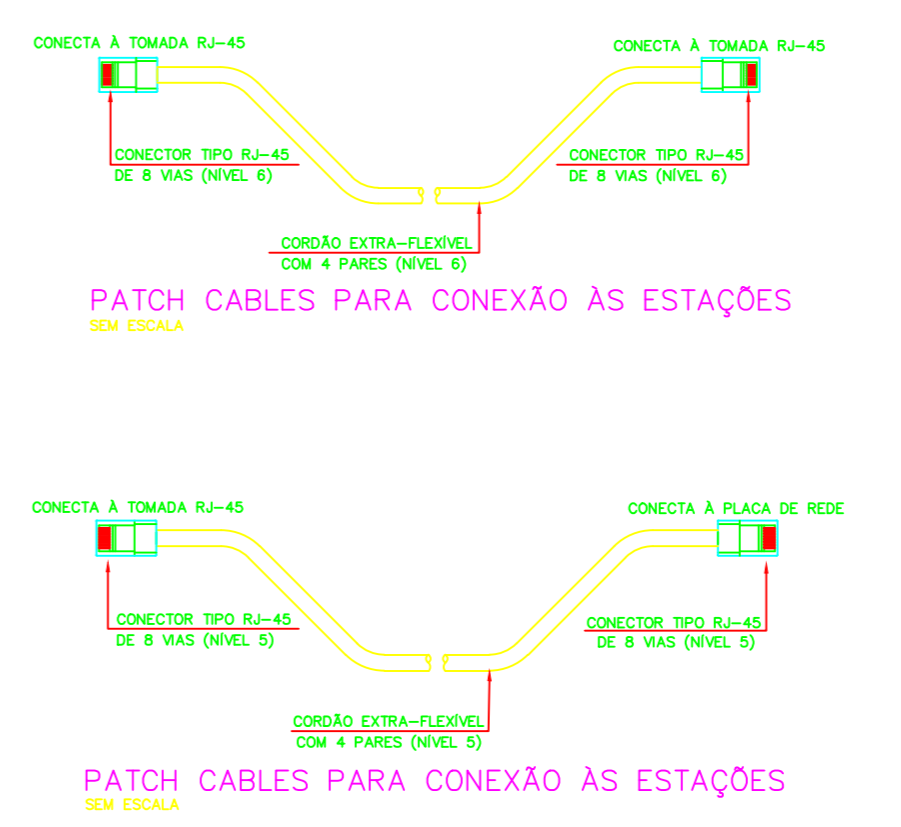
CONECTA À TOMADA RJ-45

CONECTA À TOMADA RJ-45

CONECTOR TIPO RJ-45
DE 8 VIAS (NÍVEL 6)

CONECTOR TIPO RJ-45
DE 8 VIAS (NÍVEL 6)

CORDÃO EXTRA-FLEXÍVEL
COM 4 PARES (NÍVEL 6)

PATCH CABLES PARA CONEXÃO ÀS ESTAÇÕES
SEM ESCALA

CONECTA À TOMADA RJ-45

CONECTA À PLACA DE REDE

CONECTOR TIPO RJ-45
DE 8 VIAS (NÍVEL 5)

CONECTOR TIPO RJ-45
DE 8 VIAS (NÍVEL 5)

CORDÃO EXTRA-FLEXÍVEL
COM 4 PARES (NÍVEL 5)

PATCH CABLES PARA CONEXÃO ÀS ESTAÇÕES
SEM ESCALA